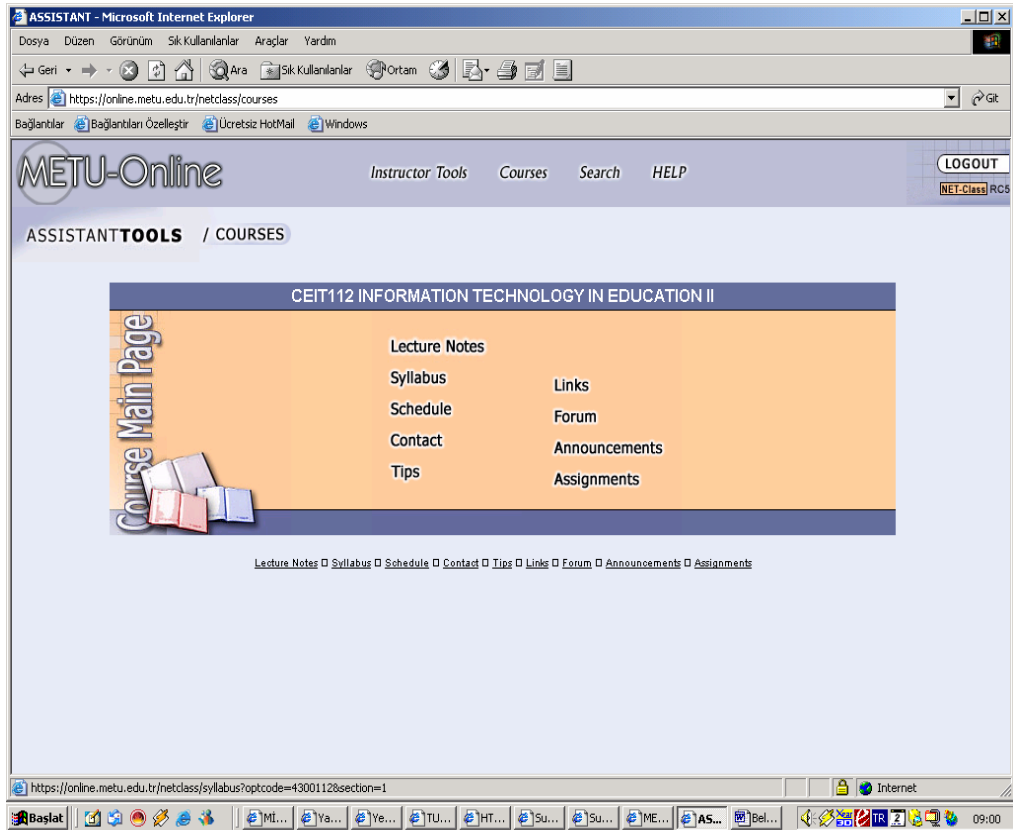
ASSISTANT - Microsoft Internet Explorer

Dosya Düzen Görünüm Sık Kullanılanlar Araçlar Yardım

Geri Ara Sık Kullanılanlar Ortam

Adres https://online.metu.edu.tr/netclass/courses Git

Bağlantılar Bağlantıları Özelleştir Ücretsiz HotMail Windows

METU-Online

Instructor Tools Courses Search HELP

LOGOUT

NET-Class RC5

ASSISTANTTOOLS / COURSES

CEIT112 INFORMATION TECHNOLOGY IN EDUCATION II

Course Main Page

Lecture Notes
Syllabus
Schedule
Contact
Tips

Links
Forum
Announcements
Assignments

Lecture Notes Syllabus Schedule Contact Tips Links Forum Announcements Assignments

https://online.metu.edu.tr/netclass/syllabus?optcode=43001128section=1

Internet

Başlat MI... Ya... Ye... TU... HT... Su... Su... ME... AS... Bel... TR 2 09:00